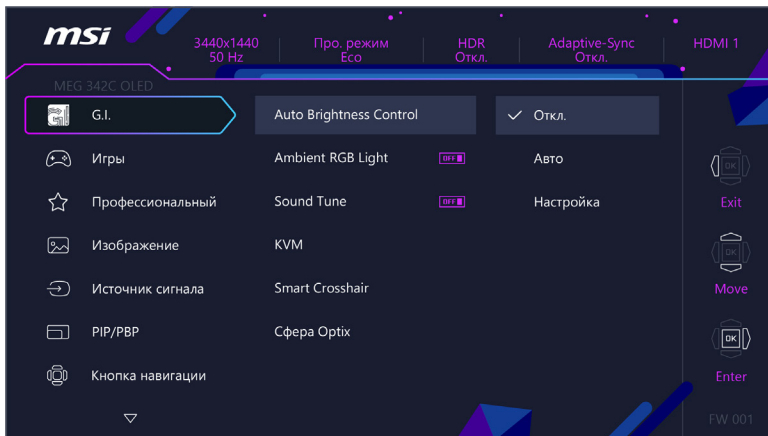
msi

3440x1440
50 Hz

Про. режим
Eco

HDR
Откл.

Adaptive-Sync
Откл.

HDMI 1

MEG 342C OLED

G.I.
Игры
Профессиональный
Изображение
Источник сигнала
PIP/PBP
Кнопка навигации

Auto Brightness Control
Ambient RGB Light OFF
Sound Tune OFF
KVM
Smart Crosshair
Сфера Optix

✓ Откл.
Авто
Настройка

OK
Exit
OK
Move
OK
Enter

FW 001